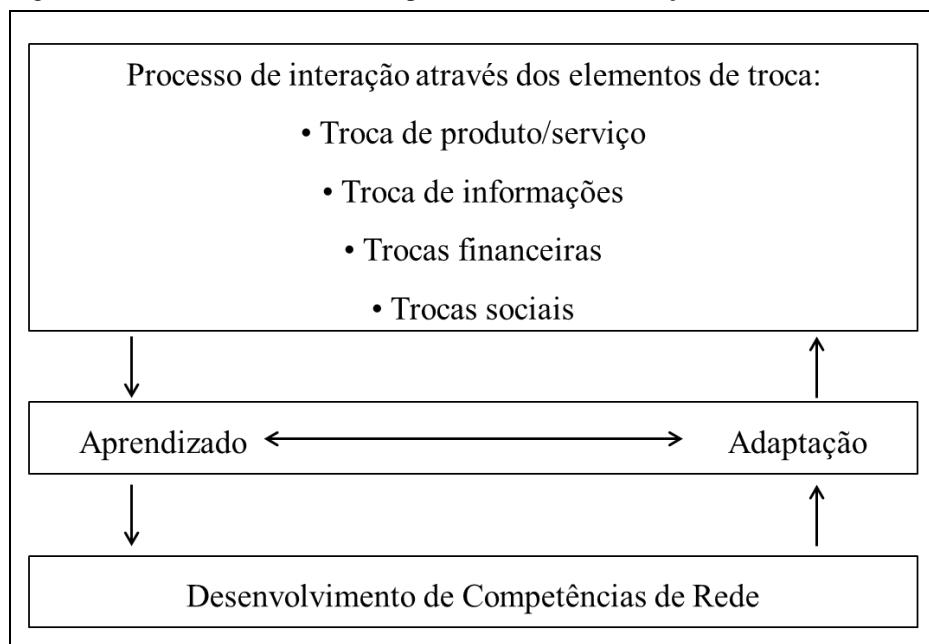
Processo de interação através dos elementos de troca:

• Troca de produto/serviço

• Troca de informações

• Trocas financeiras

• Trocas sociais

Aprendizado

Adaptação

Desenvolvimento de Competências de Rede